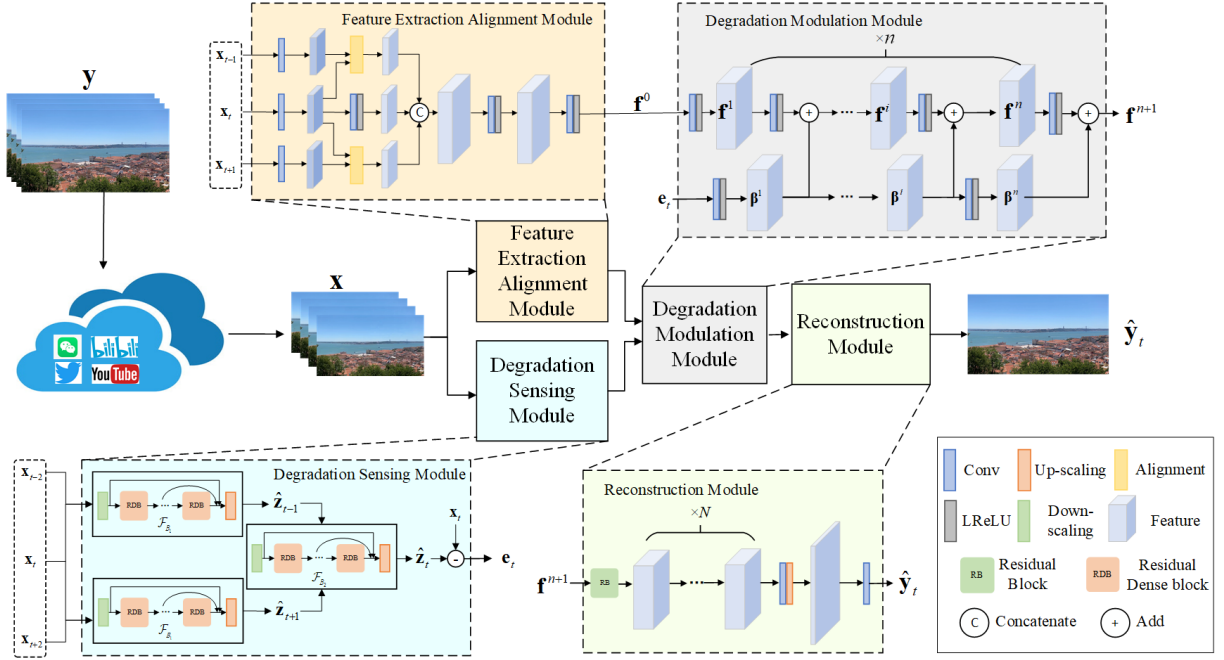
Feature Extraction Alignment Module

$\mathbf{x}_{t-1}$

$\mathbf{x}_t$

$\mathbf{x}_{t+1}$

C

$\mathbf{f}^0$

Degradation Modulation Module

$\times n$

$\mathbf{f}^1$

$\mathbf{f}^i$

$\mathbf{f}^n$

$\mathbf{f}^{n+1}$

$\mathbf{e}_t$

$\boldsymbol{\beta}^1$

$\boldsymbol{\beta}^i$

$\boldsymbol{\beta}^n$

$\mathbf{y}$

$\mathbf{x}$

bilibili

YouTube

Feature Extraction Alignment Module

Degradation Sensing Module

Degradation Modulation Module

Reconstruction Module

$\hat{\mathbf{y}}_t$

$\mathbf{x}_{t-2}$

$\mathbf{x}_t$

$\mathbf{x}_{t+2}$

Degradation Sensing Module

RDB

RDB

$\mathcal{F}_{B_1}$

$\hat{\mathbf{z}}_{t-1}$

RDB

RDB

$\mathcal{F}_{B_2}$

$\hat{\mathbf{z}}_t$

$\mathbf{x}_t$

-

$\mathbf{e}_t$

RDB

RDB

$\mathcal{F}_{B_1}$

$\hat{\mathbf{z}}_{t+1}$

Reconstruction Module

$\times N$

$\mathbf{f}^{n+1}$

RB

$\hat{\mathbf{y}}_t$

Conv

Up-scaling

Alignment

LReLU

Down-scaling

Feature

RB Residual Block

RDB Residual Dense block

C Concatenate

+ Add